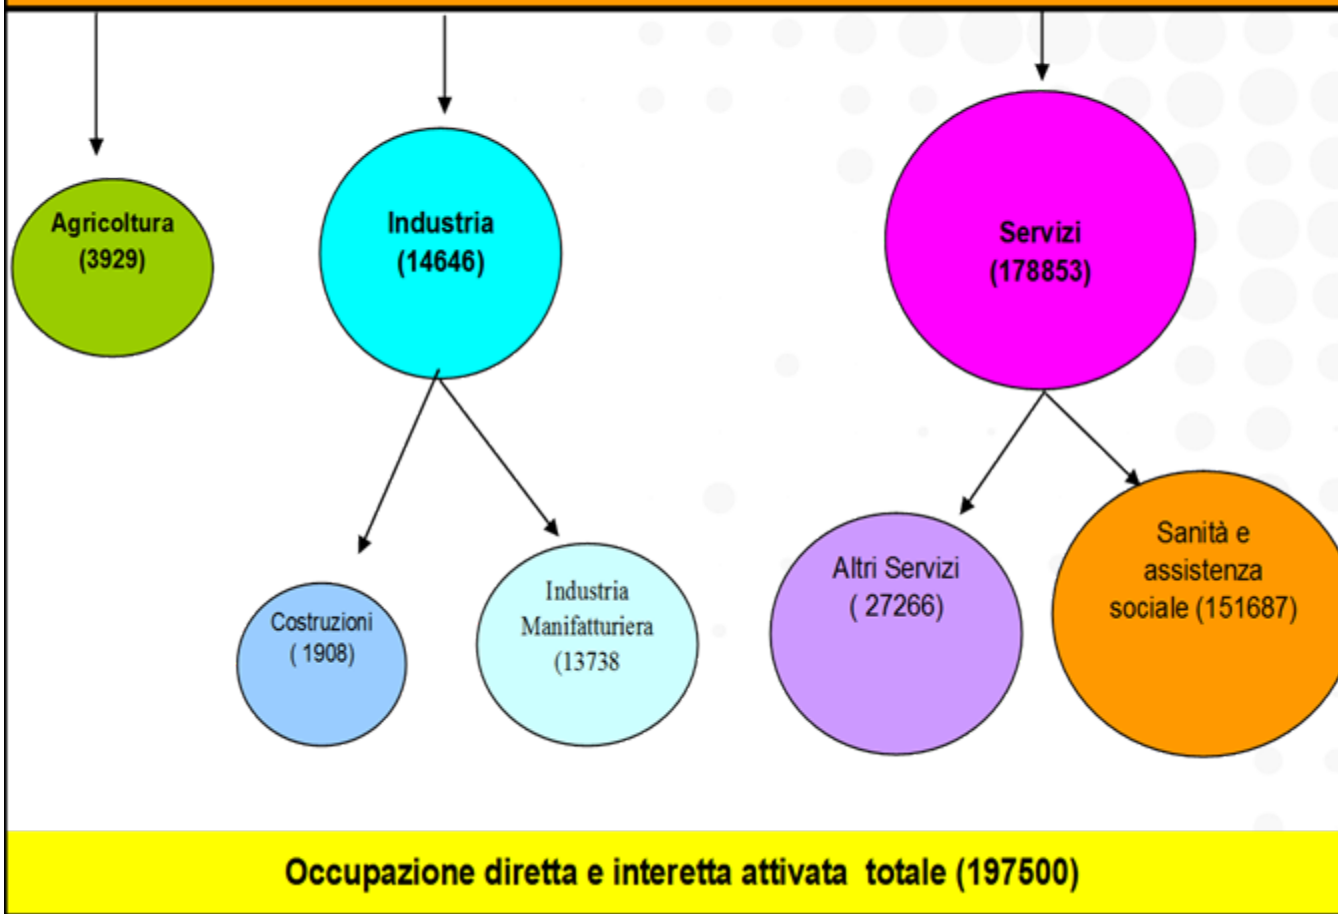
Agricoltura (3929)

Industria (14646)

Servizi (178853)

Costruzioni ( 1908)

Industria Manifatturiera (13738

Altri Servizi ( 27266)

Sanità e assistenza sociale (151687)

Occupazione diretta e interetta attivata totale (197500)